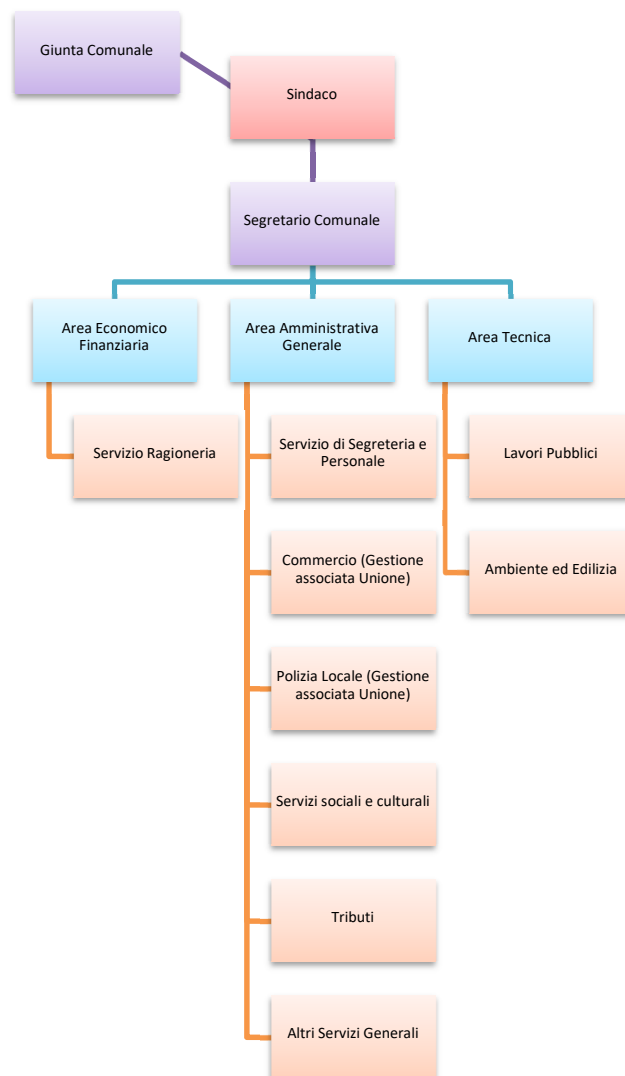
Giunta Comunale

Sindaco

Segretario Comunale

Area Economico Finanziaria

Servizio Ragioneria

Area Amministrativa Generale

Servizio di Segreteria e Personale

Commercio (Gestione associata Unione)

Polizia Locale (Gestione associata Unione)

Servizi sociali e culturali

Tributi

Altri Servizi Generali

Area Tecnica

Lavori Pubblici

Ambiente ed Edilizia